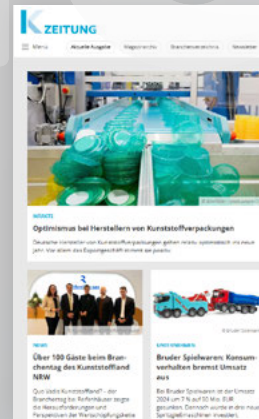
K ZEITUNG

Menu Aktuelle Ausgabe Magazinarchiv Branchenverzeichnis Newsletter

NEWS

Optimismus bei Herstellern von Kunststoffverpackungen

Deutsche Hersteller von Kunststoffverpackungen gehen relativ optimistisch ins neue Jahr. Vor allem das Exportgeschäft stimmt sie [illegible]

NEWS

Über 100 Gäste beim Branchentag des Kunststoffland NRW

Quo Vadis Kunststoffland? – der Branchentag bei Reifenhäuser zeigte die Herausforderungen und Perspektiven der Wirtschaftspolitik

UNTERNEHMEN

Bruder Spielwaren: Konsumverhalten bremst Umsatz aus

Bei Bruder Spielwaren ist der Umsatz 2024 um 7 % auf 50 Mio. EUR gesunken. Dennoch wurde in drei neue Spritzgießmaschinen investiert.